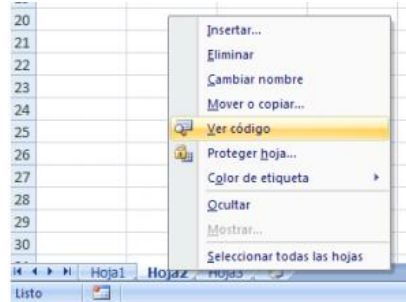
20
21
22
23
24
25
26
27
28
29
30

Insertar...
Eliminar
Cambiar nombre
Mover o copiar...
Ver código
Proteger hoja...
Color de etiqueta
Ocultar
Mostrar...
Seleccionar todas las hojas

Hoja1 Hoja2 Hoja3

Listo